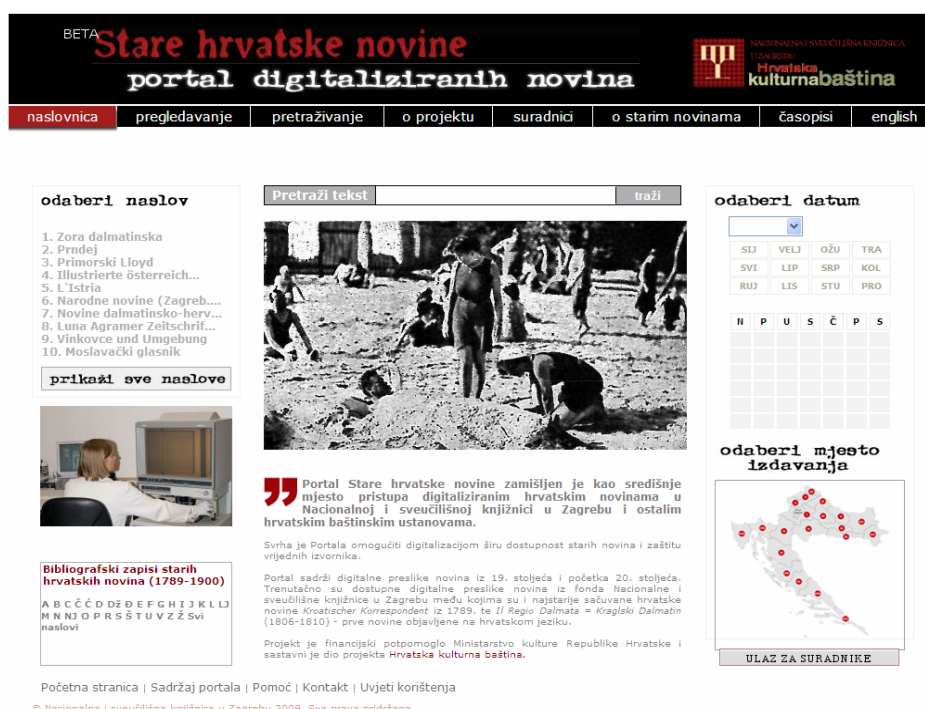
BETA Stare hrvatske novine
portal digitaliziranih novina

NACIONALNA I SVEUČILIŠNA KNJIŽNICA U ZAGREBU
Hrvatska kulturna baština

naslovnica | pregledavanje | pretraživanje | o projektu | suradnici | o starim novinama | časopisi | english

odaberi naslov

1. Zora dalmatinska
2. Prndej
3. Primorski Lloyd
4. Illustrierte österreich...
5. L'Istria
6. Narodne novine (Zagreb....
7. Novine dalmatinsko-herv...
8. Luna Agramer Zeitschrif...
9. Vinkovce und Umgebung
10. Moslavački glasnik

prikaži sve naslove

Bibliografski zapisi starih hrvatskih novina (1789-1900)

A B C Ć Č D Dž Đ E F G H I J K L Lj M N Nj O P R S Š T U V Z Ž Svi naslovi

Pretraži tekst traži

Portal Stare hrvatske novine zamišljen je kao središnje mjesto pristupa digitaliziranim hrvatskim novinama u Nacionalnoj i sveučilišnoj knjižnici u Zagrebu i ostalim hrvatskim baštinskim ustanovama.

Svrha je Portala omogućiti digitalizacijom širu dostupnost starih novina i zaštitu vrijednih izvornika.

Portal sadrži digitalne preslike novina iz 19. stoljeća i početka 20. stoljeća. Trenutačno su dostupne digitalne preslike novina iz fonda Nacionalne i sveučilišne knjižnice u Zagrebu među kojima su i najstarije sačuvane hrvatske novine Kroatischer Korrespondent iz 1789. te Il Regio Dalmata = Kraglski Dalmatin (1806-1810) - prve novine objavljene na hrvatskom jeziku.

Projekt je financijski potpomogao Ministarstvo kulture Republike Hrvatske i sastavni je dio projekta Hrvatska kulturna baština.

odaberi datum

| SIJ | VELJ | OŽU | TRA |
|---|---|---|---|
| SVI | LIP | SRP | KOL |
| RUJ | LIS | STU | PRO |

| N | P | U | S | Č | P | S |
|---|---|---|---|---|---|---|

odaberi mjesto izdavanja

ULAZ ZA SURADNIKE

Početna stranica | Sadržaj portala | Pomoć | Kontakt | Uvjeti korištenja

© Nacionalna i sveučilišna knjižnica u Zagrebu 2009. Sva prava pridržana.